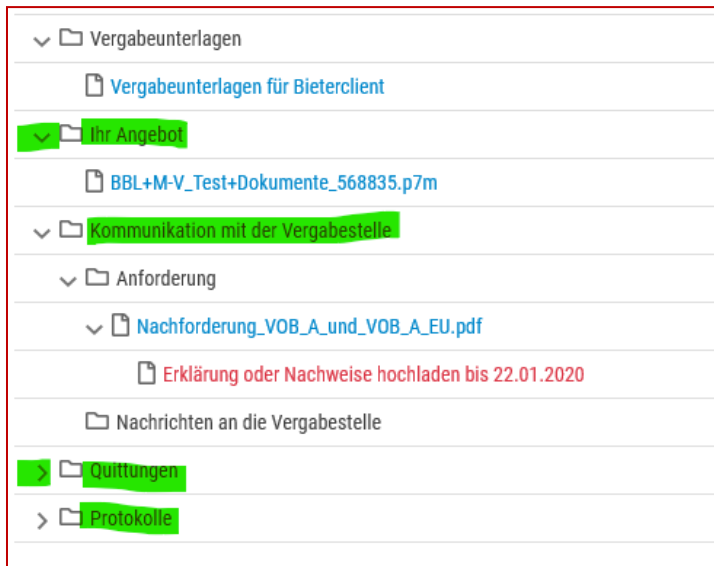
Vergabeunterlagen

Vergabeunterlagen für Bieterclient

Ihr Angebot

BBL+M-V_Test+Dokumente_568835.p7m

Kommunikation mit der Vergabestelle

Anforderung

Nachforderung_VOB_A_und_VOB_A_EU.pdf

Erklärung oder Nachweise hochladen bis 22.01.2020

Nachrichten an die Vergabestelle

Quittungen

Protokolle